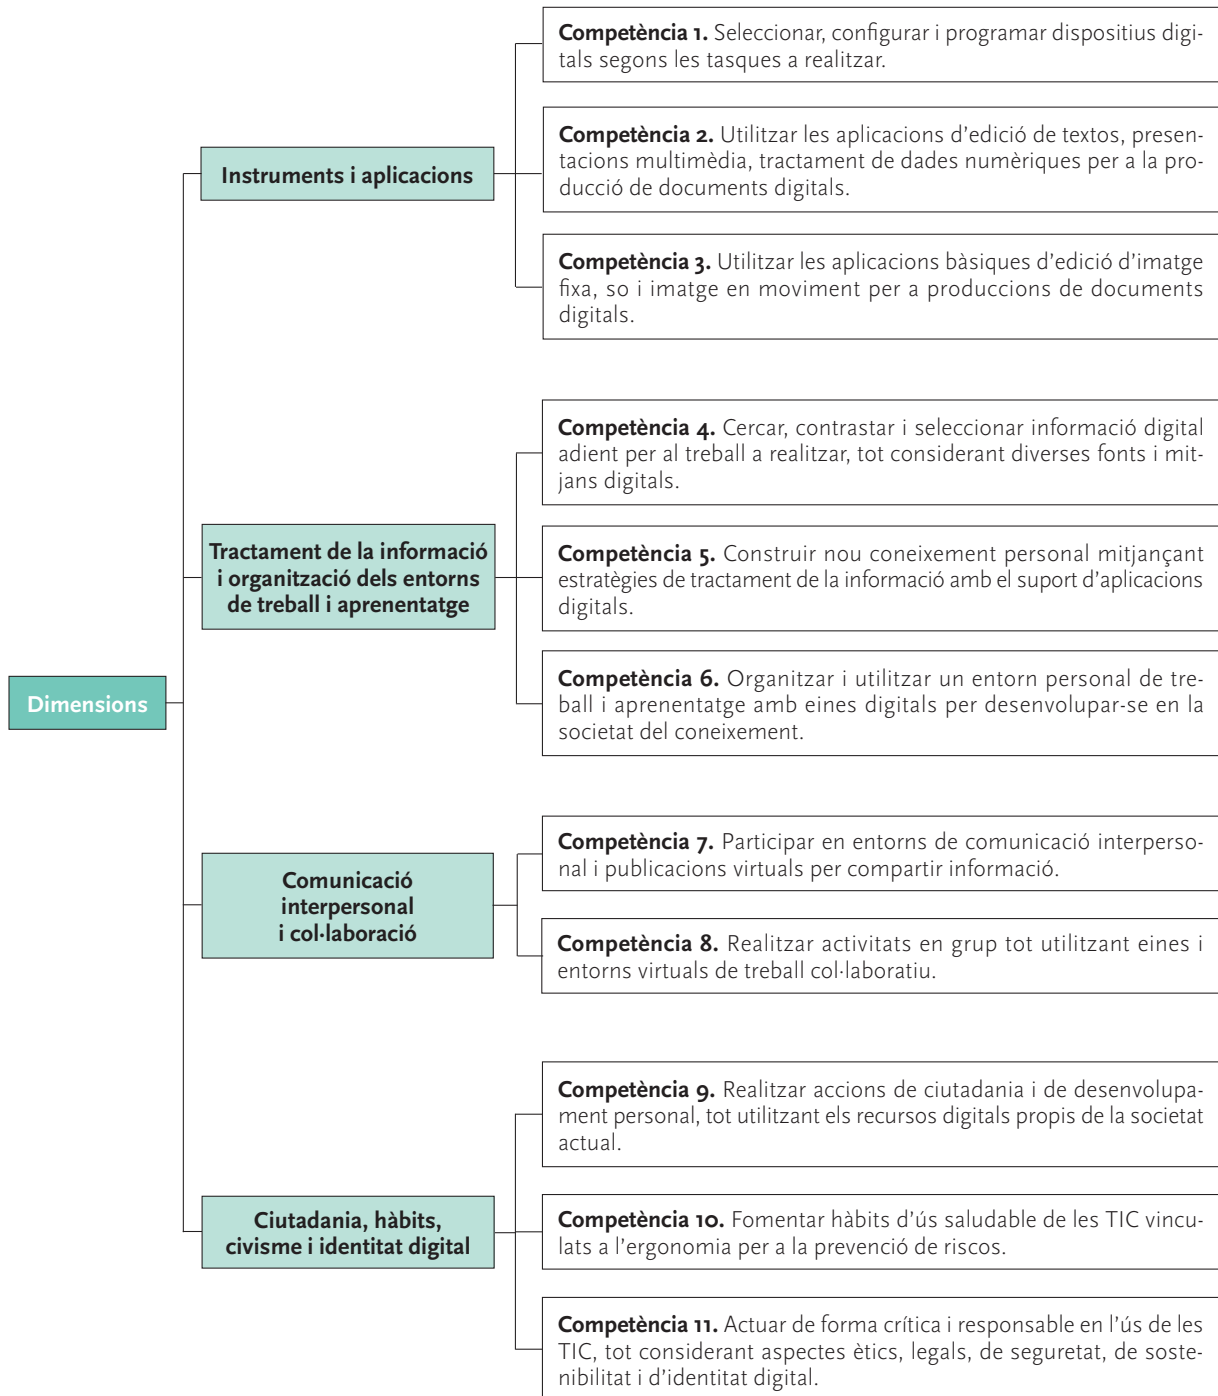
Dimensions

Instruments i aplicacions

Competència 1. Seleccionar, configurar i programar dispositius digitals segons les tasques a realitzar.

Competència 2. Utilitzar les aplicacions d'edició de textos, presentacions multimèdia, tractament de dades numèriques per a la producció de documents digitals.

Competència 3. Utilitzar les aplicacions bàsiques d'edició d'imatge fixa, so i imatge en moviment per a produccions de documents digitals.

Tractament de la informació i organització dels entorns de treball i aprenentatge

Competència 4. Cercar, contrastar i seleccionar informació digital adient per al treball a realitzar, tot considerant diverses fonts i mitjans digitals.

Competència 5. Construir nou coneixement personal mitjançant estratègies de tractament de la informació amb el suport d'aplicacions digitals.

Competència 6. Organitzar i utilitzar un entorn personal de treball i aprenentatge amb eines digitals per desenvolupar-se en la societat del coneixement.

Comunicació interpersonal i col·laboració

Competència 7. Participar en entorns de comunicació interpersonal i publicacions virtuals per compartir informació.

Competència 8. Realitzar activitats en grup tot utilitzant eines i entorns virtuals de treball col·laboratiu.

Ciutadania, hàbits, civisme i identitat digital

Competència 9. Realitzar accions de ciutadania i de desenvolupament personal, tot utilitzant els recursos digitals propis de la societat actual.

Competència 10. Fomentar hàbits d'ús saludable de les TIC vinculats a l'ergonomia per a la prevenció de riscos.

Competència 11. Actuar de forma crítica i responsable en l'ús de les TIC, tot considerant aspectes ètics, legals, de seguretat, de sostenibilitat i d'identitat digital.